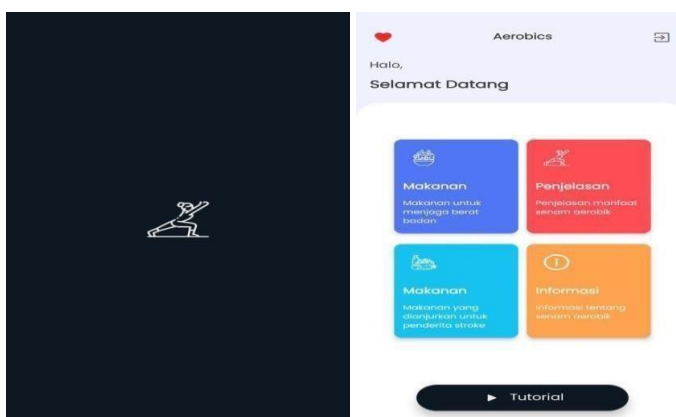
Aerobics

Halo,

Selamat Datang

Makanan

Makanan untuk menjaga berat badan

Penjelasan

Penjelasan manfaat senam aerobik

Makanan

Makanan yang dianjurkan untuk penderita stroke

Informasi

Informasi tentang senam aerobik

Tutorial